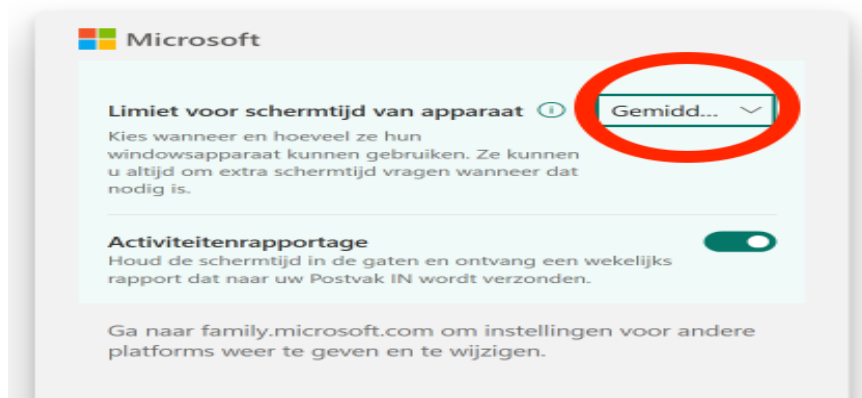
Microsoft

Limiet voor schermtijd van apparaat

Gemidd...

Kies wanneer en hoeveel ze hun windowsapparaat kunnen gebruiken. Ze kunnen u altijd om extra schermtijd vragen wanneer dat nodig is.

Activiteitenrapportage

Houd de schermtijd in de gaten en ontvang een wekelijks rapport dat naar uw Postvak IN wordt verzonden.

Ga naar family.microsoft.com om instellingen voor andere platforms weer te geven en te wijzigen.